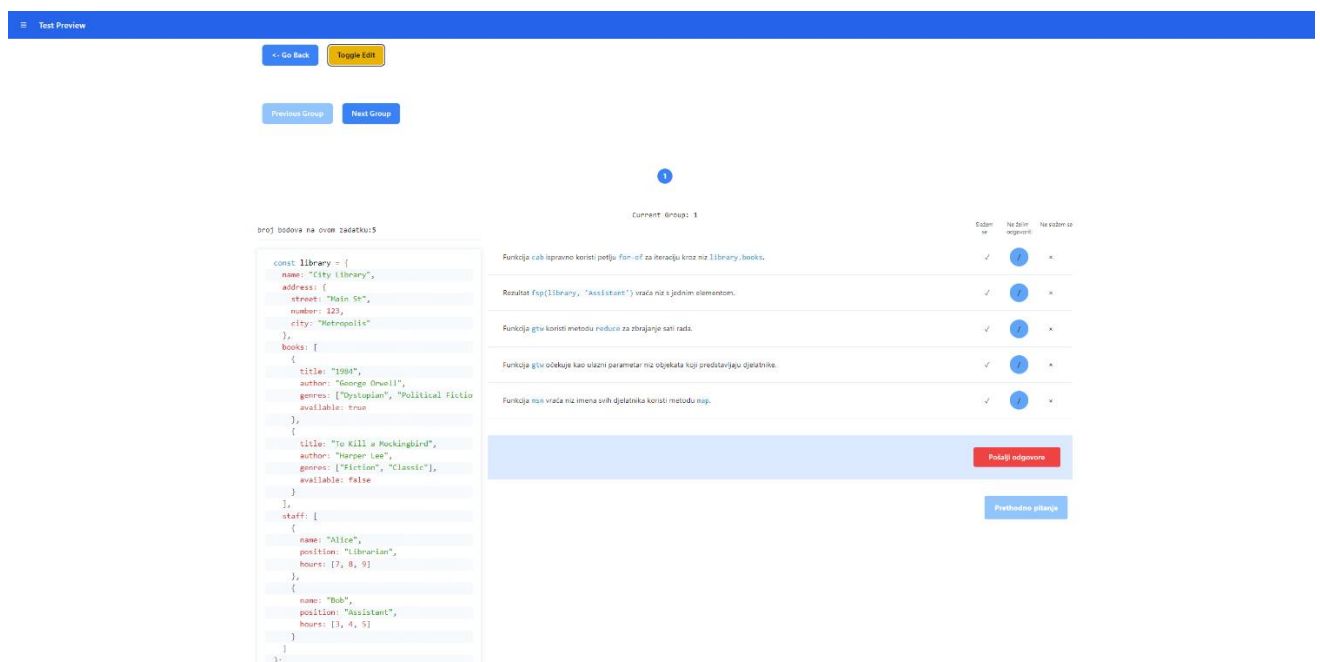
≡ Test Preview

<- Go Back

Toggle Edit

Previous Group

Next Group

1

Current Group: 1

Broj bodova na ovom zadatku:5

```
const library = {
  name: "City Library",
  address: {
    street: "Main St",
    number: 123,
    city: "Metropolis"
  },
  books: [
    {
      title: "1984",
      author: "George Orwell",
      genres: ["Dystopian", "Political Fictio
      available: true
    },
    {
      title: "To Kill a Mockingbird",
      author: "Harper Lee",
      genres: ["Fiction", "Classic"],
      available: false
    }
  ],
  staff: [
    {
      name: "Alice",
      position: "Librarian",
      hours: [7, 8, 9]
    },
    {
      name: "Bob",
      position: "Assistant",
      hours: [3, 4, 5]
    }
  ]
};
```

| | Slažem se | Ne želim odgovoriti | Ne slažem se |
|---|---|---|---|
| Funkcija cab ispravno koristi petlju for-of za iteraciju kroz niz library.books. | ✓ | / | × |
| Rezultat fsp(library, 'Assistant') vraća niz s jednim elementom. | ✓ | / | × |
| Funkcija gtw koristi metodu reduce za zbrajanje sati rada. | ✓ | / | × |
| Funkcija gtw očekuje kao ulazni parametar niz objekata koji predstavljaju djelatnike. | ✓ | / | × |
| Funkcija nsn vraća niz imena svih djelatnika koristi metodu map. | ✓ | / | × |

Pošalji odgovore

Prethodno pitanje